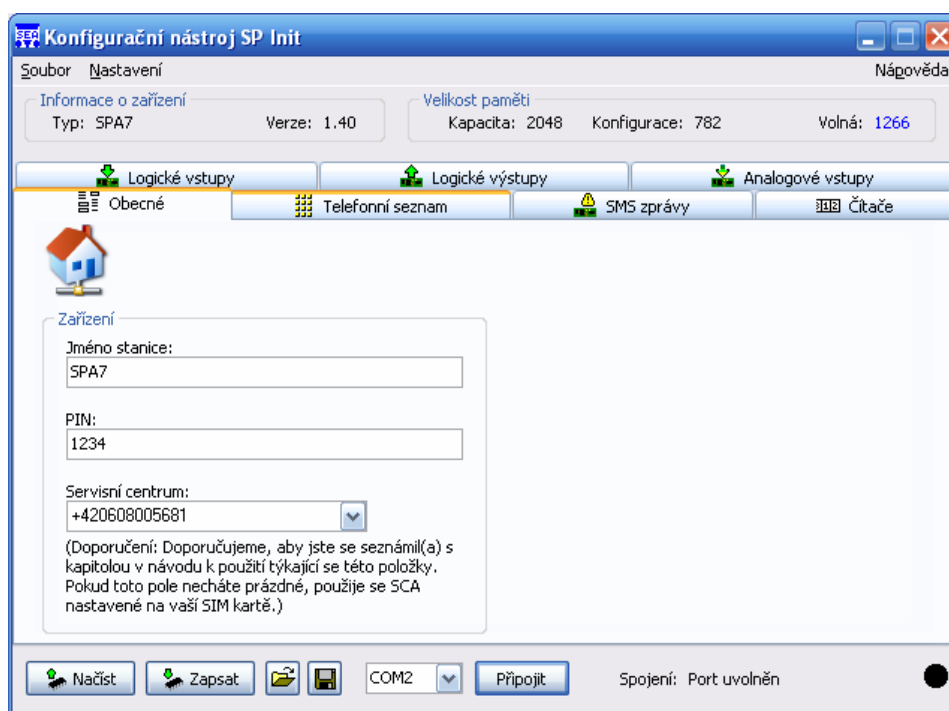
Konfigurační nástroj SP Init

Soubor Nastavení Nápověda

Informace o zařízení
Typ: SPA7 Verze: 1.40

Velikost paměti
Kapacita: 2048 Konfigurace: 782 Volná: 1266

Logické vstupy
Logické výstupy
Analogové vstupy
Obecné
Telefonní seznam
SMS zprávy
Čítače

Zařízení
Jméno stanice:
SPA7

PIN:
1234

Servisní centrum:
+420608005681

(Doporučení: Doporučujeme, aby jste se seznámil(a) s kapitolou v návodu k použití týkající se této položky. Pokud toto pole necháte prázdné, použije se SCA nastavené na vaší SIM kartě.)

Načíst Zapsat COM2 Připojit Spojení: Port uvolněn